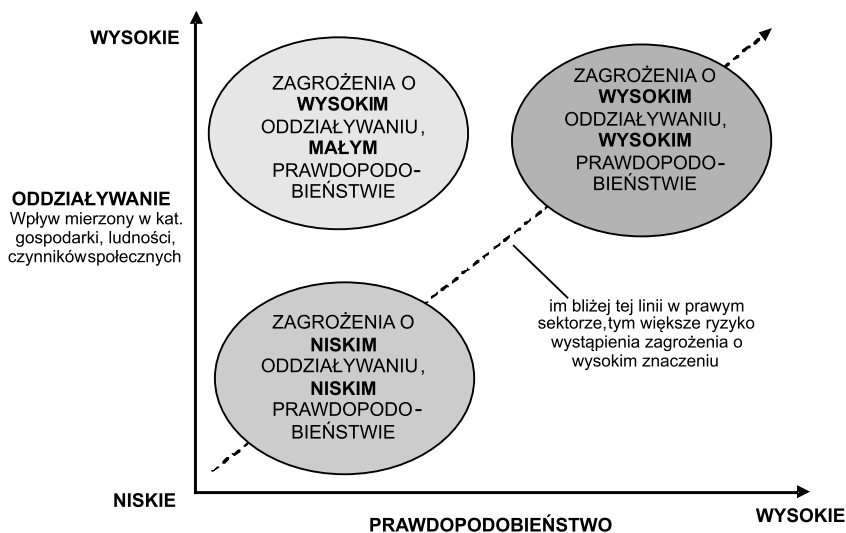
WYSOKIE

ZAGROŻENIA O **WYSOKIM** ODDZIAŁYWANIU, **MAŁYM** PRAWDOPODOBIEŃSTWIE

ZAGROŻENIA O **WYSOKIM** ODDZIAŁYWANIU, **WYSOKIM** PRAWDOPODOBIEŃSTWIE

**ODDZIAŁYWANIE**
Wpływ mierzony w kat. gospodarki, ludności, czynnikówspołecznych

im bliżej tej linii w prawym sektorze,tym większe ryzyko wystąpienia zagrożenia o wysokim znaczeniu

ZAGROŻENIA O **NISKIM** ODDZIAŁYWANIU, **NISKIM** PRAWDOPODOBIEŃSTWIE

NISKIE

PRAWDOPODOBIEŃSTWO

WYSOKIE